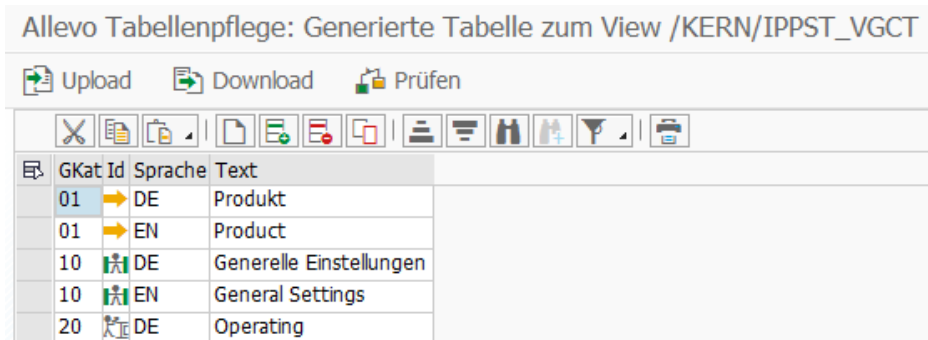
Allevo Tabellenpflege: Generierte Tabelle zum View /KERN/IPPST_VGCT

Upload Download Prüfen

| GKat | Id | Sprache | Text |
|---|---|---|---|
| 01 | | DE | Produkt |
| 01 | | EN | Product |
| 10 | | DE | Generelle Einstellungen |
| 10 | | EN | General Settings |
| 20 | | DE | Operating |